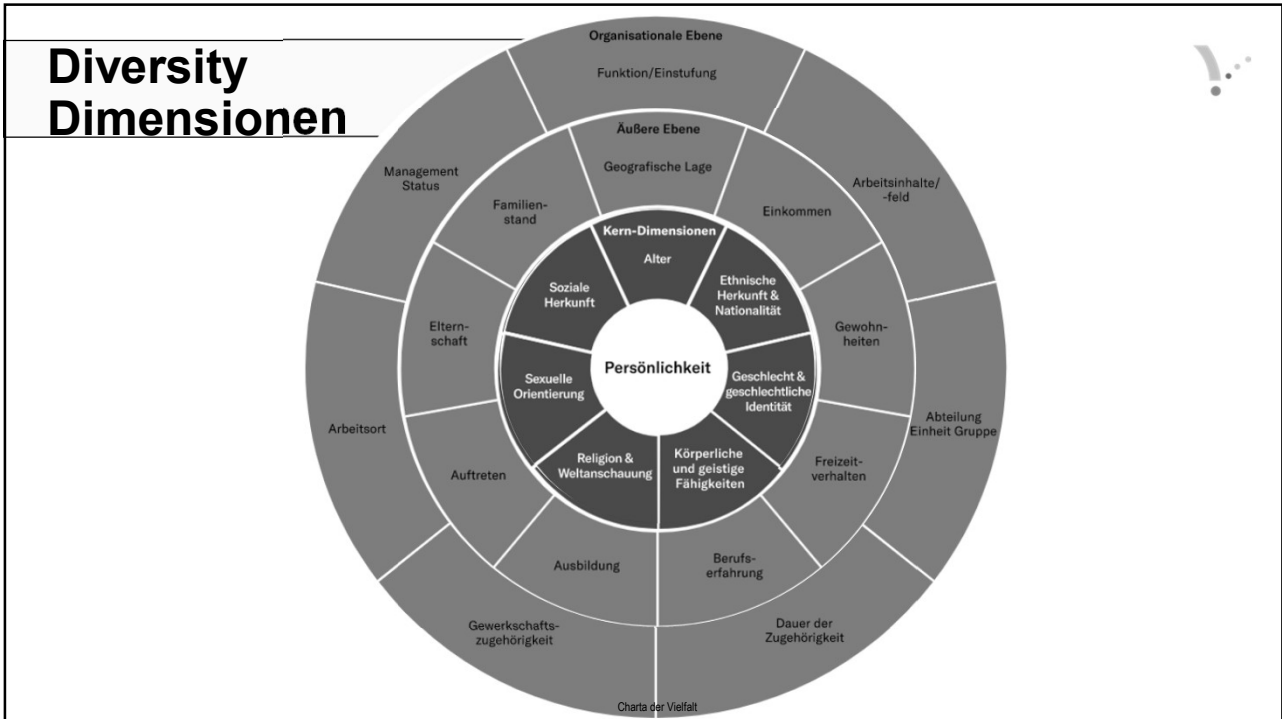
Diversity Dimensionen

Organisationale Ebene

Funktion/Einstufung

Arbeitsinhalte/ -feld

Abteilung Einheit Gruppe

Dauer der Zugehörigkeit

Gewerkschafts-zugehörigkeit

Arbeitsort

Management Status

Äußere Ebene

Geografische Lage

Einkommen

Gewohnheiten

Freizeitverhalten

Berufserfahrung

Ausbildung

Auftreten

Elternschaft

Familienstand

Kern-Dimensionen

Alter

Ethnische Herkunft & Nationalität

Geschlecht & geschlechtliche Identität

Körperliche und geistige Fähigkeiten

Religion & Weltanschauung

Sexuelle Orientierung

Soziale Herkunft

Persönlichkeit

Charta der Vielfalt